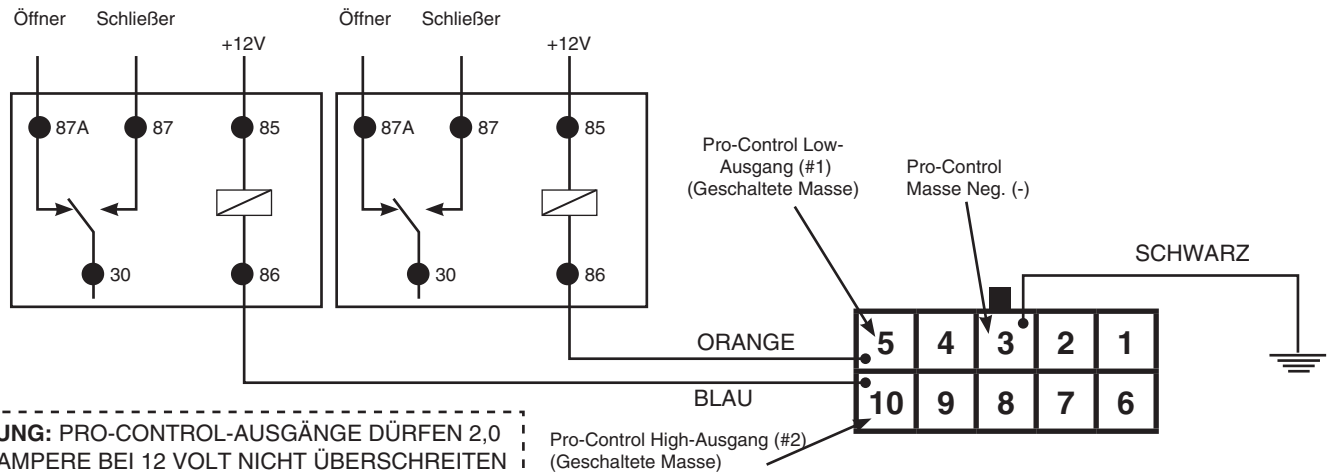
Öffner Schließer +12V

87A 87 85

30 86

Öffner Schließer +12V

87A 87 85

30 86

Pro-Control Low-Ausgang (#1) (Geschaltete Masse)

Pro-Control Masse Neg. (-)

SCHWARZ

ORANGE

BLAU

| 5 | 4 | 3 | 2 | 1 |
|---|---|---|---|---|
| 10 | 9 | 8 | 7 | 6 |

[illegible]UNG: PRO-CONTROL-AUSGÄNGE DÜRFEN 2,0 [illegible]AMPERE BEI 12 VOLT NICHT ÜBERSCHREITEN

Pro-Control High-Ausgang (#2) (Geschaltete Masse)